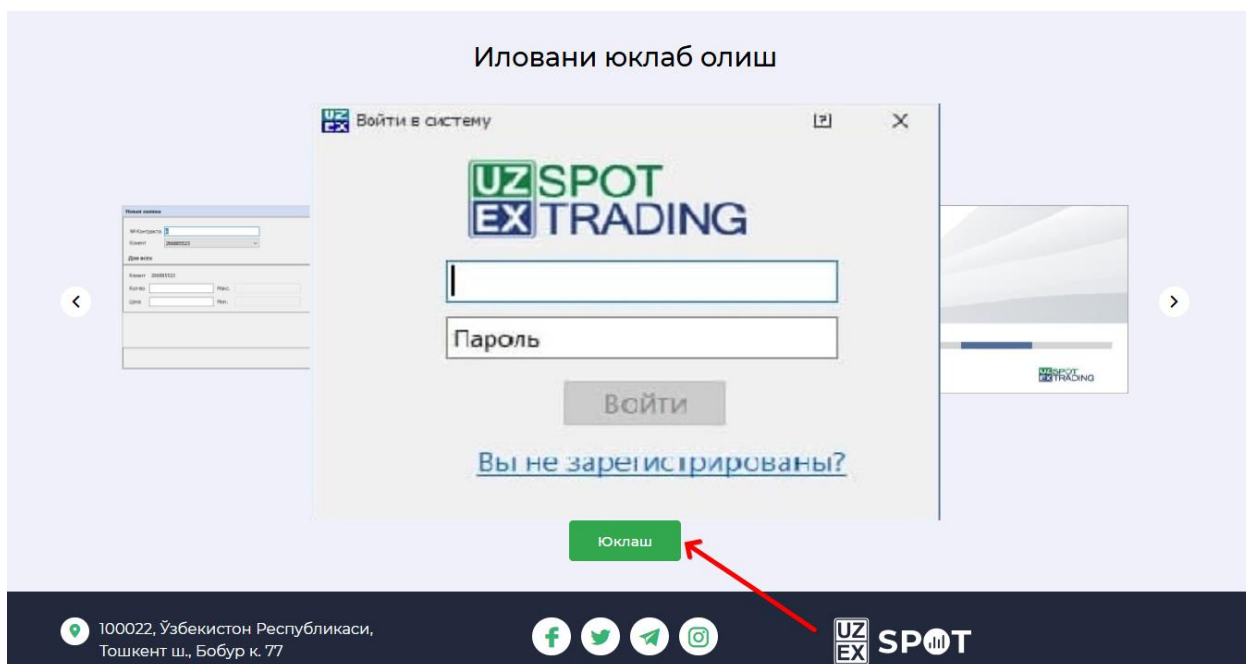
Илований юклаб олиш

UZ EX Войти в систему

?

UZ SPOT
EX TRADING

Пароль

Войти

Вы не зарегистрированы?

Новая заявка

№ Контракта

Клиент

Для всех

Клиент

Кол-во

Цена

Макс.

Мин.

UZ SPOT
EX TRADING

Юклаш

100022, Ўзбекистон Республикаси, Тошкент ш., Бобур к. 77

UZ EX SPOT